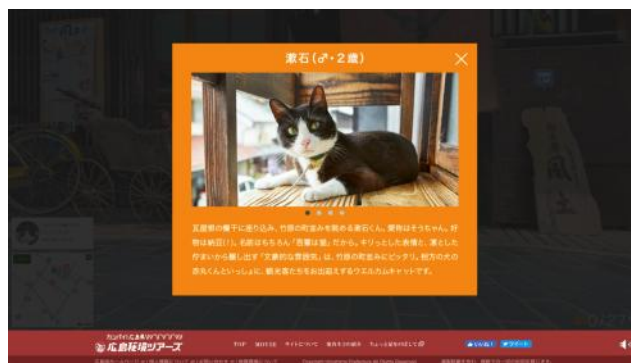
漱石(♂・2歳)

×

瓦屋根の軒下に座り込み、竹原の町並みを眺める漱石くん。愛称はそうちゃん。好物は納豆(!)。名前はもちろん「吾輩は猫」だから。キリっとした表情と、凛とした佇まいから醸し出す「文豪的な雰囲気」は、竹原の町並みにピッタリ。相方の犬の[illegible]くんといっしょに、観光客たちをお出迎えするウエルカムキャットです。

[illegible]
広島県猫ツアーズ

TOP MOVIE サイトについて 地元ネコの紹介 ちょっと足をのばして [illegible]

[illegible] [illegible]

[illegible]